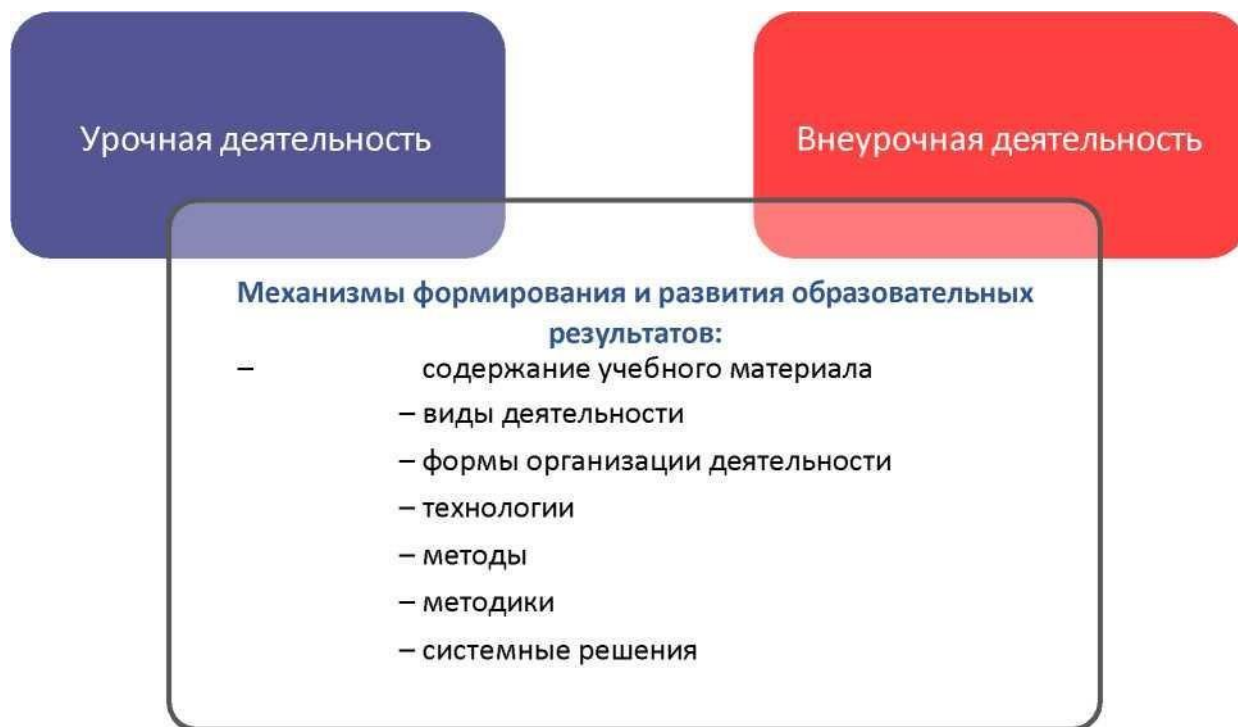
Урочная деятельность

Внеурочная деятельность

Механизмы формирования и развития образовательных результатов:

– содержание учебного материала

– виды деятельности

– формы организации деятельности

– технологии

– методы

– методики

– системные решения